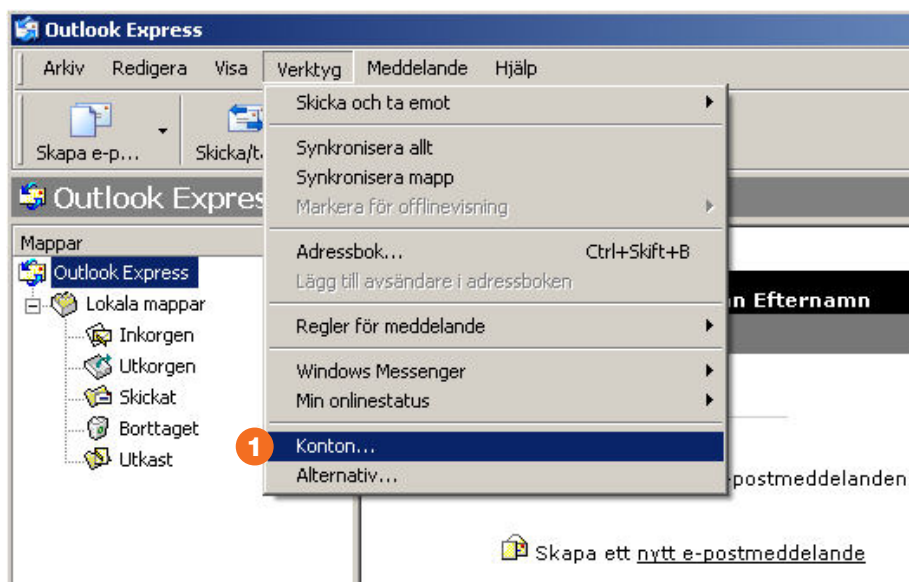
Outlook Express

Arkiv Redigera Visa Verktyg Meddelande Hjälp

Skapa e-p... Skicka/t

Outlook Expres

Mappar

Outlook Express
Lokala mappar
Inkorgen
Utkorgen
Skickat
Borttaget
Utkast

Skicka och ta emot
Synkronisera allt
Synkronisera mapp
Markera för offlinevisning
Adressbok... Ctrl+Skift+B
Lägg till avsändare i adressboken
Regler för meddelande
Windows Messenger
Min onlinestatus
1
Konton...
Alternativ...

n Efternamn

-postmeddelanden

Skapa ett nytt e-postmeddelande